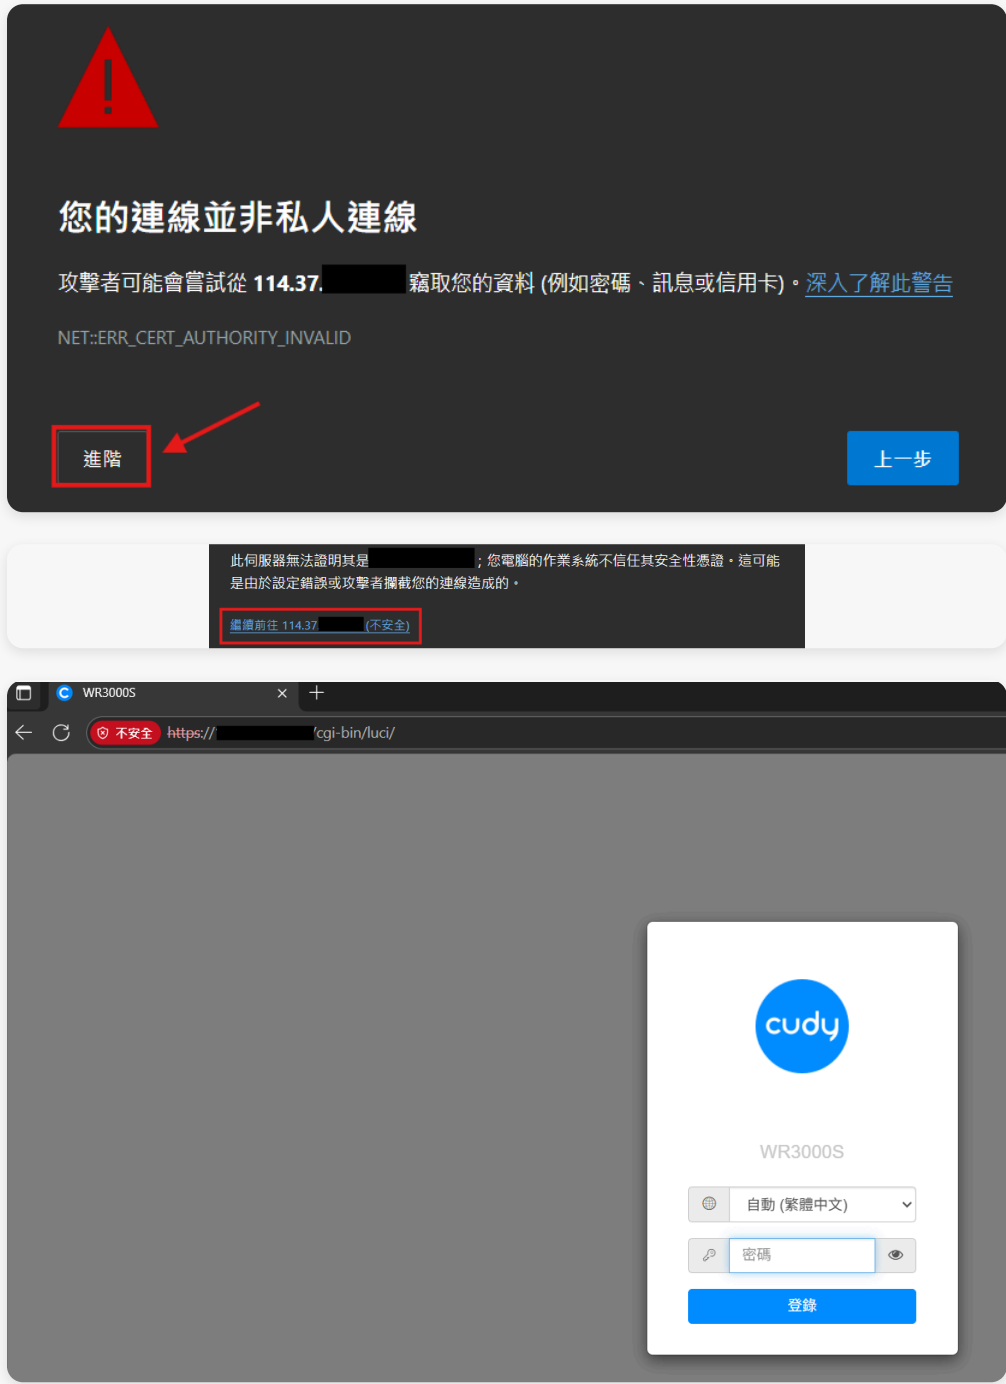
您的連線並非私人連線

攻擊者可能會嘗試從 114.37. 竊取您的資料 (例如密碼、訊息或信用卡)。深入了解此警告

NET::ERR_CERT_AUTHORITY_INVALID

進階

上一步

此伺服器無法證明其是 ；您電腦的作業系統不信任其安全性憑證。這可能是由於設定錯誤或攻擊者攔截您的連線造成的。

繼續前往 114.37 (不安全)

WR3000S

不安全 https:// cgi-bin/luci/

cudy

WR3000S

自動 (繁體中文)

密碼

登錄